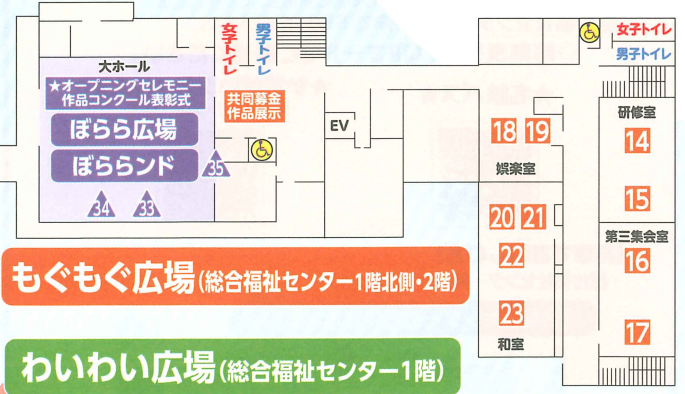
大ホール
★オープニングセレモニー
作品コンクール表彰式
ぼらら広場
ぼららンド
35
34
33
女子トイレ
男子トイレ
共同募金
作品展示
EV
18
19
娯楽室
20
21
22
23
和室
女子トイレ
男子トイレ
研修室
14
15
第三集会室
16
17
もぐもぐ広場(総合福祉センター1階北側・2階)
わいわい広場(総合福祉センター1階)